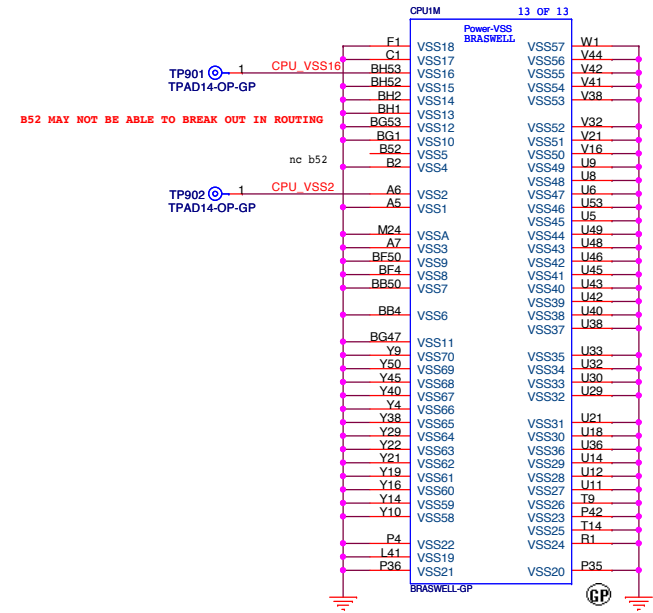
CPU1M
Power-VSS
BRASWELL
13 OF 13

TP901 1 CPU_VSS16
TPAD14-OP-GP

B52 MAY NOT BE ABLE TO BREAK OUT IN ROUTING

nc b52

TP902 1 CPU_VSS2
TPAD14-OP-GP

F1 C1 VSS18 VSS17
BH53 VSS16
BH52 VSS15
BH2 VSS14
BH1 VSS13
BG53 VSS12
BG1 VSS10
B52 VSS5
B2 VSS4
A6 VSS2
A5 VSS1
M24 VSSA
A7 VSS3
BF50 VSS9
BF4 VSS8
BB50 VSS7
BB4 VSS6
BG47 VSS11
Y9 VSS70
Y50 VSS69
Y45 VSS68
Y40 VSS67
Y4 VSS66
Y38 VSS65
Y29 VSS64
Y22 VSS63
Y21 VSS62
Y19 VSS61
Y16 VSS60
Y14 VSS59
Y10 VSS58
P4 VSS22
L41 VSS19
P36 VSS21

VSS57 W1
VSS56 V44
VSS55 V42
VSS54 V41
VSS53 V38
VSS52 V32
VSS51 V21
VSS50 V16
VSS49 U9
VSS48 U8
VSS47 U6
VSS46 U53
VSS45 U5
VSS44 U49
VSS43 U48
VSS42 U46
VSS41 U45
VSS40 U43
VSS39 U42
VSS38 U40
VSS37 U38
VSS35 U33
VSS34 U32
VSS33 U30
VSS32 U29
VSS31 U21
VSS30 U18
VSS36 U36
VSS29 U14
VSS28 U12
VSS27 U11
VSS26 T9
VSS23 P42
VSS25 T14
VSS24 R1
VSS20 P35

BRASWELL-GP
GP